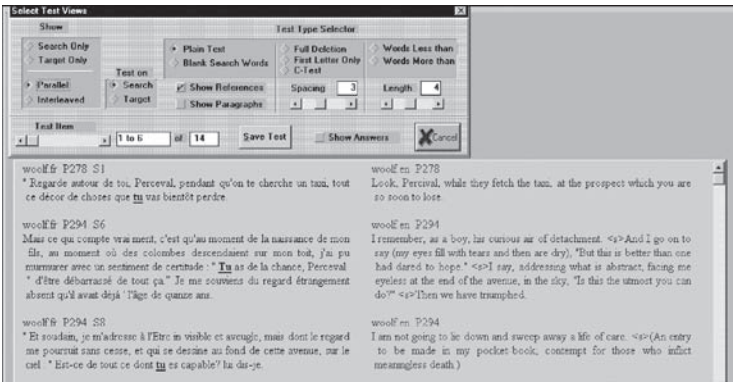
Select Test Views

Show

Search Only
Target Only

Parallel
Interleaved

Test on
Search
Target

Test Type Selector

Plain Text
Blank Search Words

Show References
Show Paragraphs

Full Deletion
First Letter Only
C-Test

Spacing 3

Words Less than
Words More than

Length 4

Test Item

1 to 6 of 14

Save Test

Show Answers

Cancel

woolf.fr P278 S1
" Regarde autour de toi, Perceval, pendant qu'on te cherche un taxi, tout ce décor de choses que tu vas bientôt perdre.

woolf.en P278
Look, Perceval, while they fetch the taxi, at the prospect which you are so soon to lose.

woolf.fr P294 S6
Mais ce qui compte vraiment, c'est qu'au moment de la naissance de mon fils, au moment où des colombes descendaient sur mon toit, j'ai pu murmurer avec un sentiment de certitude : " Tu as de la chance, Perceval " d'être débarrassé de tout ça." Je me souviens du regard étrangement absent qu'il avait déjà à l'âge de quinze ans.

woolf.en P294
I remember, as a boy, his curious air of detachment. <s>And I go on to say (my eyes fill with tears and then are dry), "But this is better than one had dared to hope." <s>I say, addressing what is abstract, facing me eyeless at the end of the avenue, in the sky, "Is this the utmost you can do?" <s>Then we have triumphed.

woolf.fr P294 S8
" Et soudain, je m'adresse à l'Etre invisible et aveugle, mais dont le regard me poursuit sans cesse, et qui se dessine au fond de cette avenue, sur le ciel : " Est-ce de tout ce dont tu es capable? lui dis-je.

woolf.en P294
I am not going to lie down and sweep away a life of care. <s>(An entry to be made in my pocket-book, contempt for those who inflict meaningless death.)